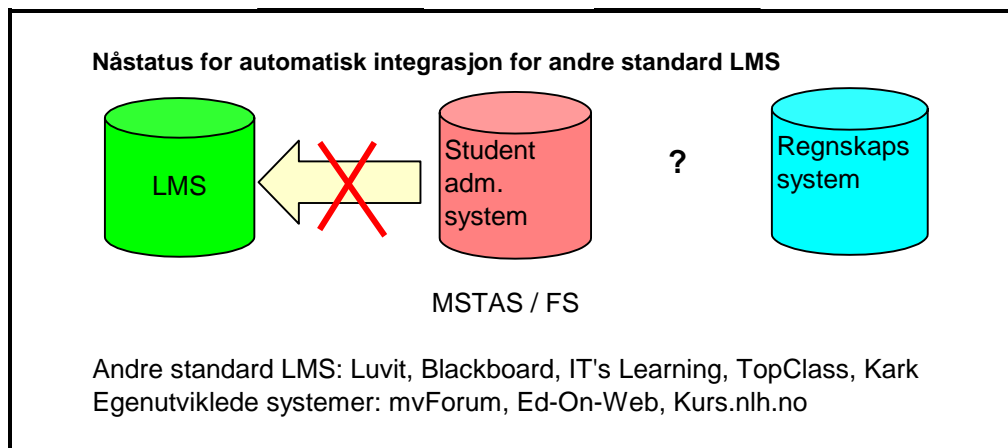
Nåstatus for automatisk integrasjon for andre standard LMS

LMS

Student adm. system

?

Regnskaps system

MSTAS / FS

Andre standard LMS: Luvit, Blackboard, IT's Learning, TopClass, Kark
Egenutviklede systemer: mvForum, Ed-On-Web, Kurs.nlh.no